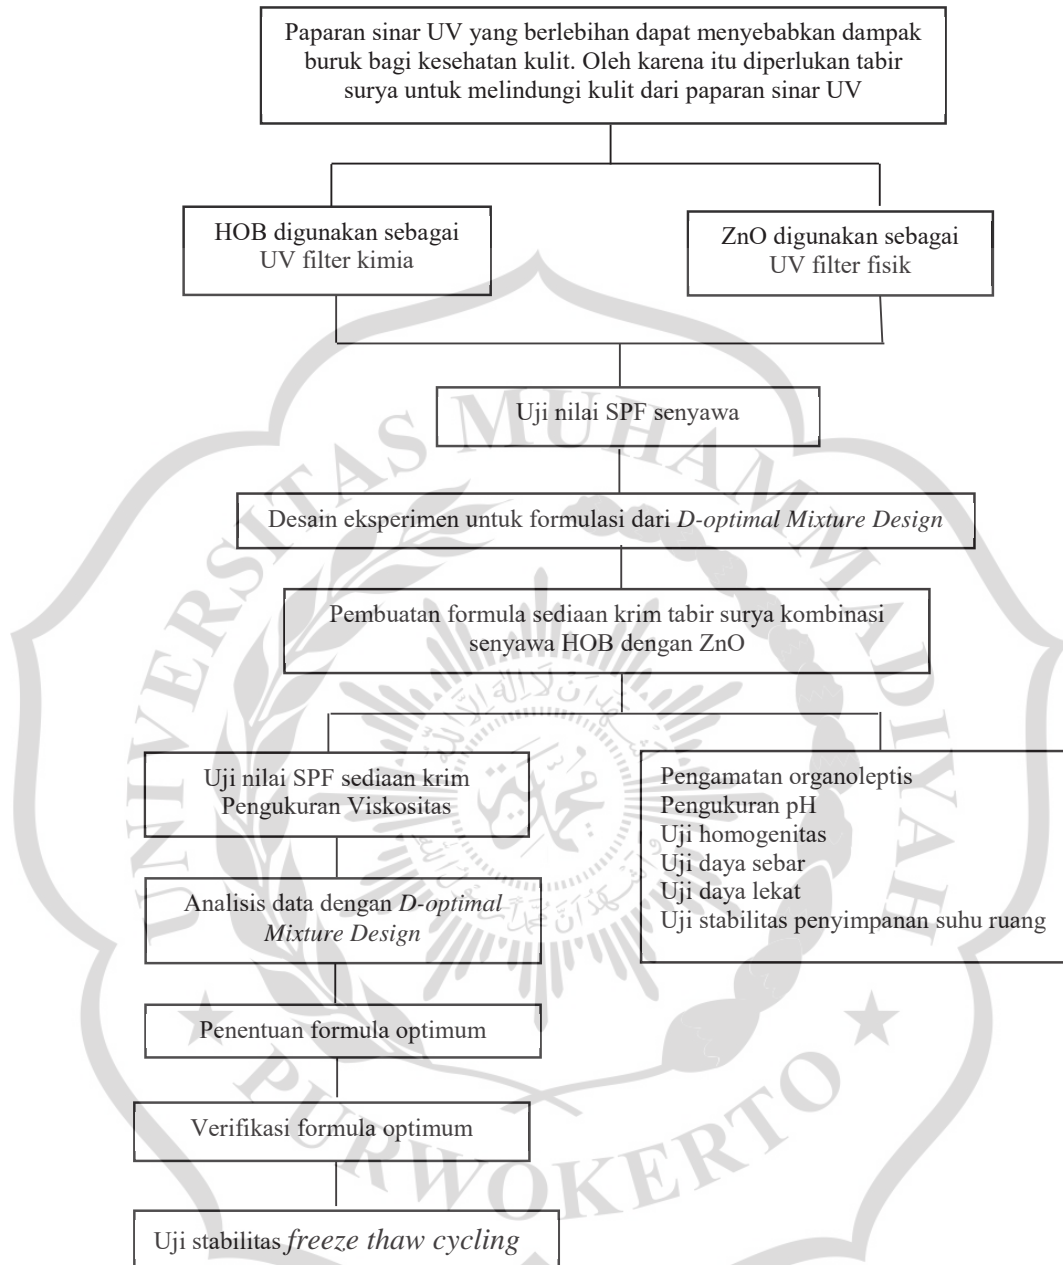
Paparan sinar UV yang berlebihan dapat menyebabkan dampak buruk bagi kesehatan kulit. Oleh karena itu diperlukan tabir surya untuk melindungi kulit dari paparan sinar UV

HOB digunakan sebagai UV filter kimia

ZnO digunakan sebagai UV filter fisik

Uji nilai SPF senyawa

Desain eksperimen untuk formulasi dari *D-optimal Mixture Design*

Pembuatan formula sediaan krim tabir surya kombinasi senyawa HOB dengan ZnO

Uji nilai SPF sediaan krim
Pengukuran Viskositas

Pengamatan organoleptis
Pengukuran pH
Uji homogenitas
Uji daya sebar
Uji daya lekat
Uji stabilitas penyimpanan suhu ruang

Analisis data dengan *D-optimal Mixture Design*

Penentuan formula optimum

Verifikasi formula optimum

Uji stabilitas *freeze thaw cycling*

UNIVERSITAS MUHAMMADIYAH PURWOKERTO